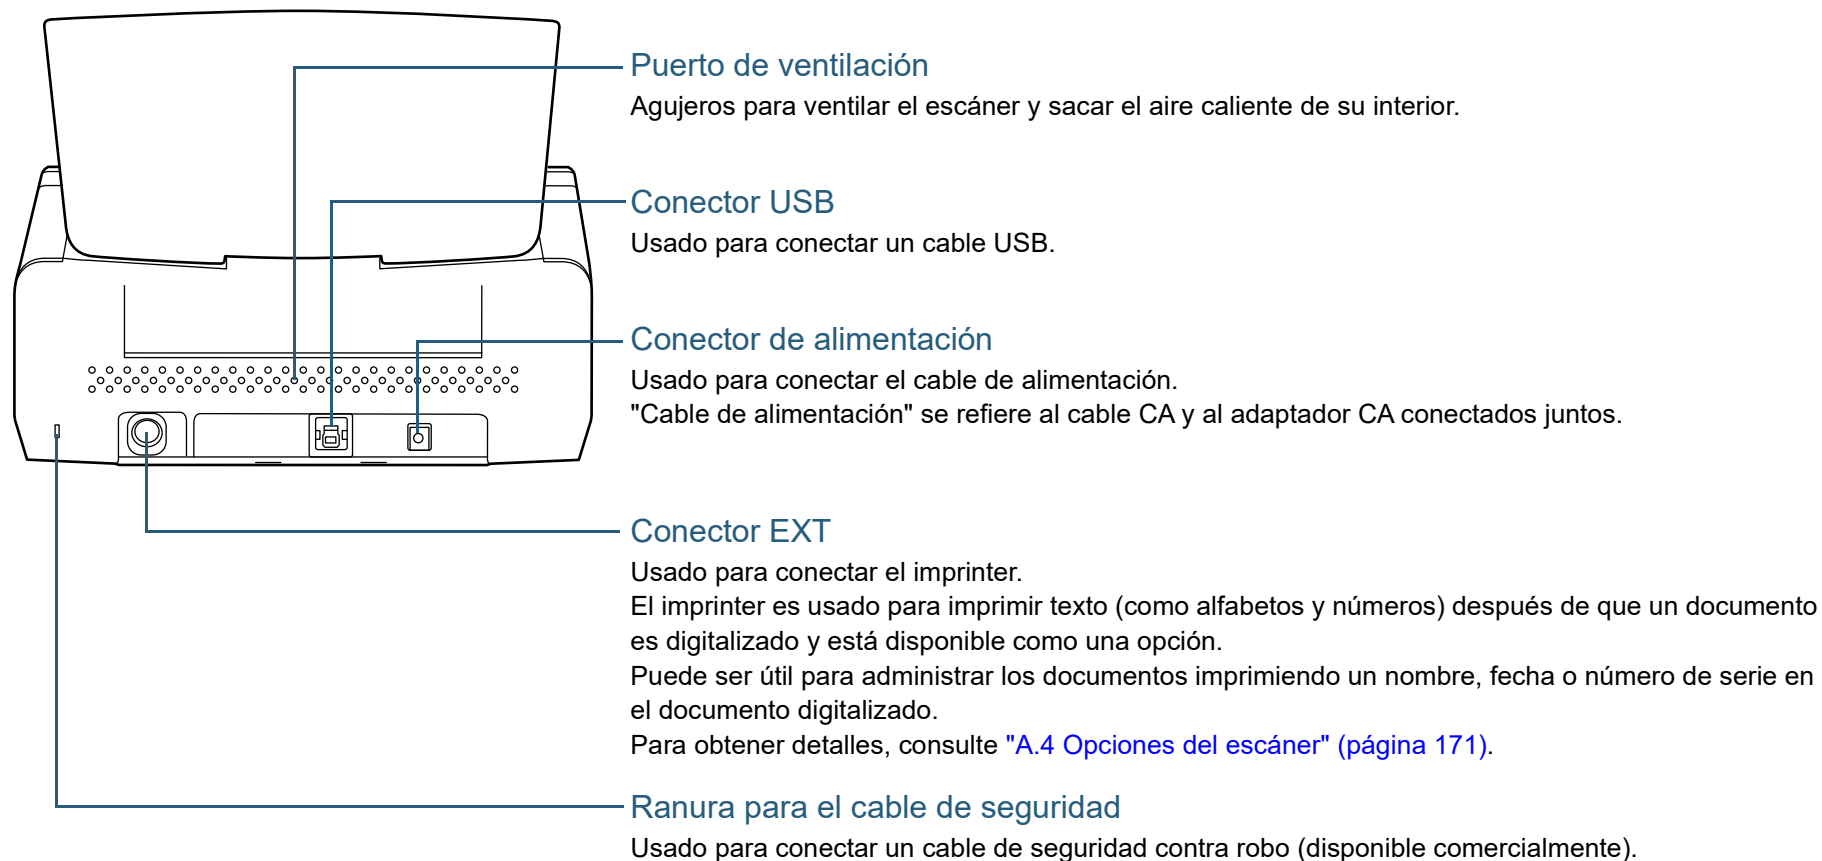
Puerto de ventilación
Agujeros para ventilar el escáner y sacar el aire caliente de su interior.

Conector USB
Usado para conectar un cable USB.

Conector de alimentación
Usado para conectar el cable de alimentación.
"Cable de alimentación" se refiere al cable CA y al adaptador CA conectados juntos.

Conector EXT
Usado para conectar el imprinter.
El imprinter es usado para imprimir texto (como alfabetos y números) después de que un documento es digitalizado y está disponible como una opción.
Puede ser útil para administrar los documentos imprimiendo un nombre, fecha o número de serie en el documento digitalizado.
Para obtener detalles, consulte "A.4 Opciones del escáner" (página 171).

Ranura para el cable de seguridad
Usado para conectar un cable de seguridad contra robo (disponible comercialmente).